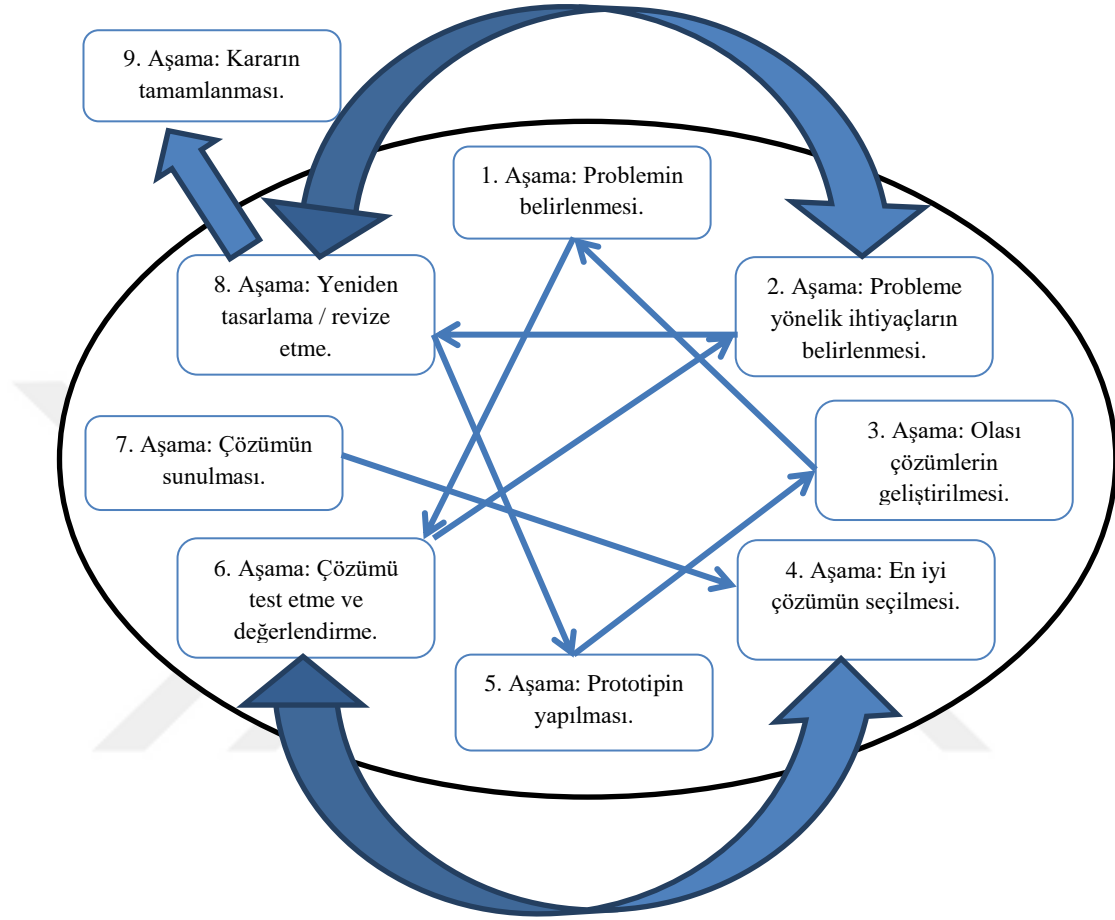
9. Aşama: Kararın tamamlanması.

1. Aşama: Problemin belirlenmesi.

8. Aşama: Yeniden tasarlama / revize etme.

2. Aşama: Probleme yönelik ihtiyaçların belirlenmesi.

7. Aşama: Çözümün sunulması.

3. Aşama: Olası çözümlerin geliştirilmesi.

6. Aşama: Çözümü test etme ve değerlendirme.

4. Aşama: En iyi çözümün seçilmesi.

5. Aşama: Prototipin yapılması.